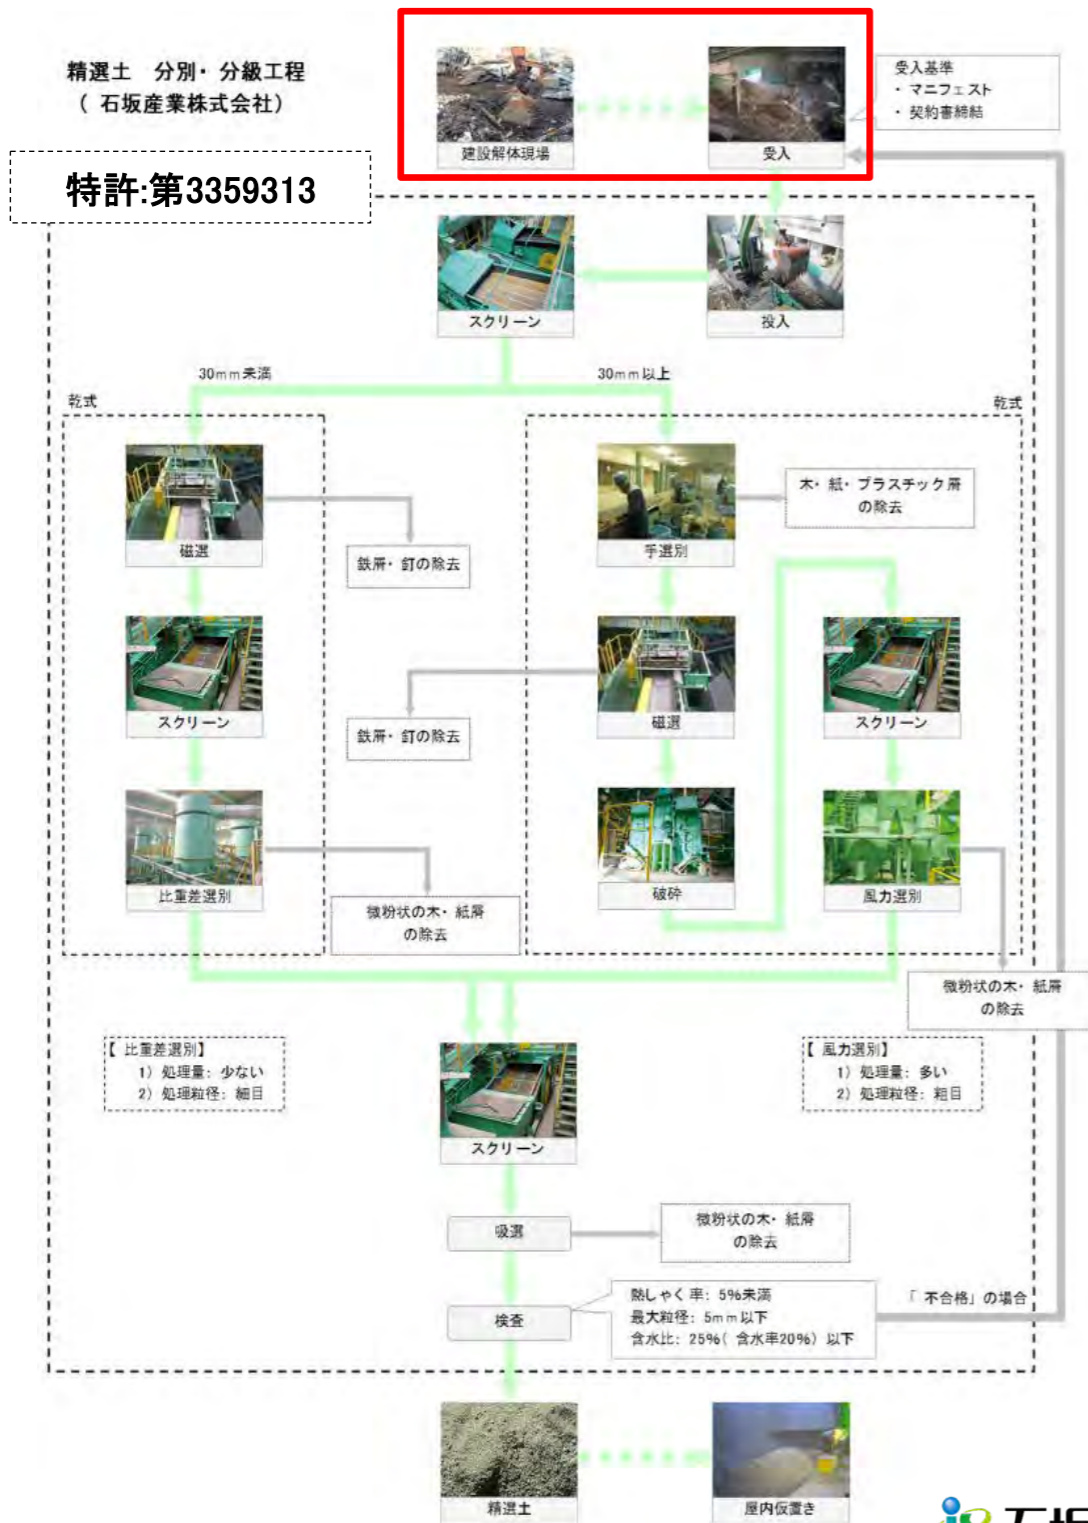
精選土　分別・分級工程
（石坂産業株式会社）

特許:第3359313

建設解体現場

受入

受入基準
・マニフェスト
・契約書締結

スクリーン

投入

30mm未満

30mm以上

乾式

乾式

磁選

鉄屑・釘の除去

手選別

木・紙・プラスチック屑の除去

スクリーン

鉄屑・釘の除去

磁選

スクリーン

比重差選別

微粉状の木・紙屑の除去

破砕

風力選別

微粉状の木・紙屑の除去

【比重差選別】
1）処理量：少ない
2）処理粒径：細目

スクリーン

【風力選別】
1）処理量：多い
2）処理粒径：粗目

吸選

微粉状の木・紙屑の除去

検査

熱しゃく率：5%未満
最大粒径：5mm以下
含水比：25%（含水率20%）以下

「不合格」の場合

精選土

屋内仮置き